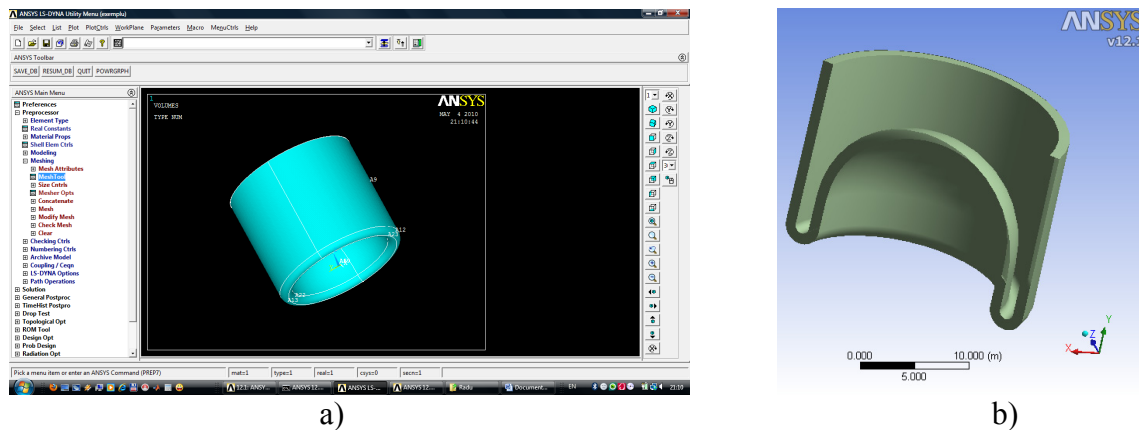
ANSYS LS-DYNA Utility Menu (exemplu)

File Select List Plot PlotCtrls WorkPlane Parameters Macro MenuCtrls Help

ANSYS Toolbar

SAVE_DB RESUM_DB QUIT POWRGRPH

ANSYS Main Menu

Preferences
Preprocessor
Element Type
Real Constants
Material Props
Shell Elem Ctrls
Modeling
Meshing
Mesh Attributes
MeshTool
Size Cntrls
Mesher Opts
Concatenate
Mesh
Modify Mesh
Check Mesh
Clear
Checking Ctrls
Numbering Ctrls
Archive Model
Coupling / Ceqn
LS-DYNA Options
Path Operations
Solution
General Postproc
TimeHist Postpro
Drop Test
Topological Opt
ROM Tool
Design Opt
Prob Design
Radiation Opt

1
VOLUMES
TYPE NUM

ANSYS
MAY 4 2010
21:10:44

A9
A12
A22
A3

Pick a menu item or enter an ANSYS Command (PREP7)
mat=1 type=1 real=1 csys=0 secn=1

12.1: ANSY... ANSYS 12... ANSYS LS-... ANSYS 12... Radu Document... EN 21:10

a)

ANSYS
v12.

0.000 10.000 (m)
5.000

b)